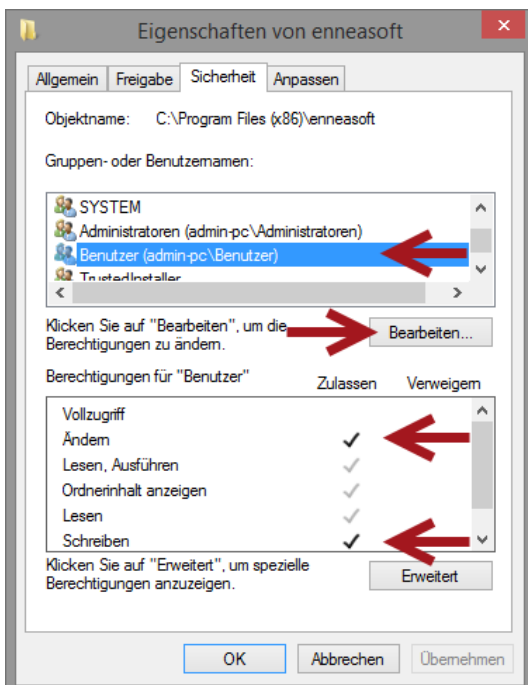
Eigenschaften von enneasoft

Allgemein | Freigabe | Sicherheit | Anpassen

Objektname: C:\Program Files (x86)\enneasoft

Gruppen- oder Benutzernamen:

SYSTEM
Administratoren (admin-pc\Administratoren)
Benutzer (admin-pc\Benutzer)
TrustedInstaller

Klicken Sie auf "Bearbeiten", um die Berechtigungen zu ändern.

Bearbeiten...

Berechtigungen für "Benutzer"

| | Zulassen | Verweigern |
|---|---|---|
| Vollzugriff | | |
| Ändern | ✓ | |
| Lesen, Ausführen | ✓ | |
| Ordnerinhalt anzeigen | ✓ | |
| Lesen | ✓ | |
| Schreiben | ✓ | |

Klicken Sie auf "Erweitert", um spezielle Berechtigungen anzuzeigen.

Erweitert

OK | Abbrechen | Übernehmen